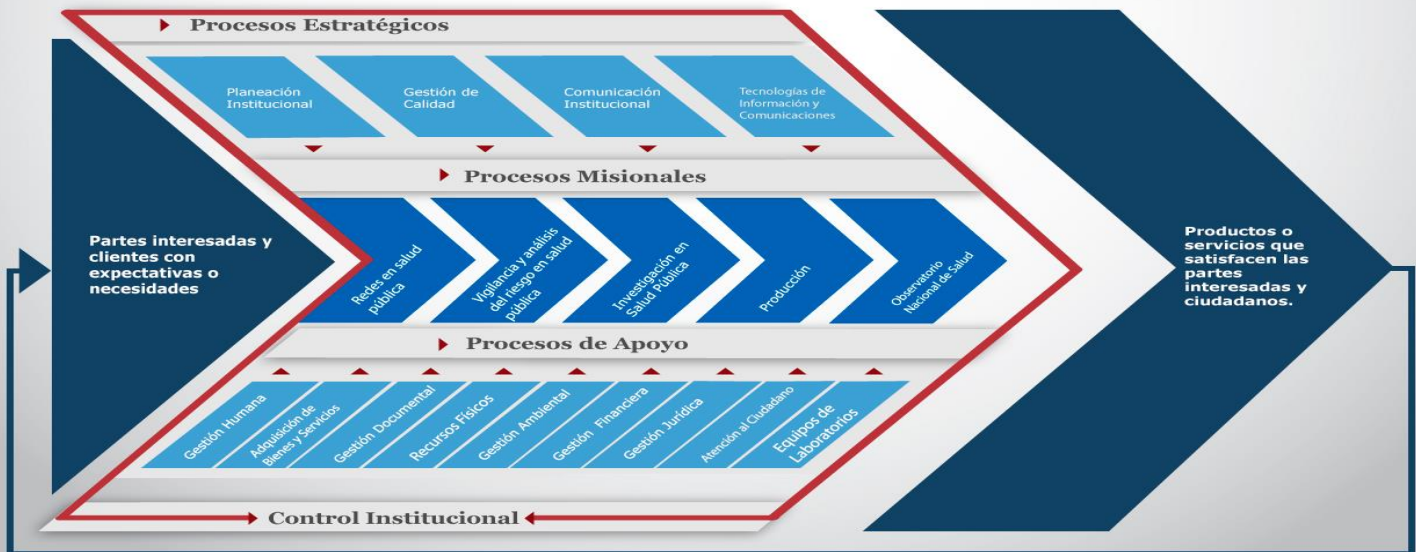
Procesos Estratégicos

Planeación Institucional

Gestión de Calidad

Comunicación Institucional

Tecnologías de Información y Comunicaciones

Procesos Misionales

Partes interesadas y clientes con expectativas o necesidades

Redes en salud pública

Vigilancia y análisis del riesgo en salud pública

Investigación en Salud Pública

Producción

Observatorio Nacional de Salud

Productos o servicios que satisfacen las partes interesadas y ciudadanos.

Procesos de Apoyo

Gestión Humana

Adquisición de Bienes y Servicios

Gestión Documental

Recursos Físicos

Gestión Ambiental

Gestión Financiera

Gestión Jurídica

Atención al Ciudadano

Equipos de Laboratorios

Control Institucional